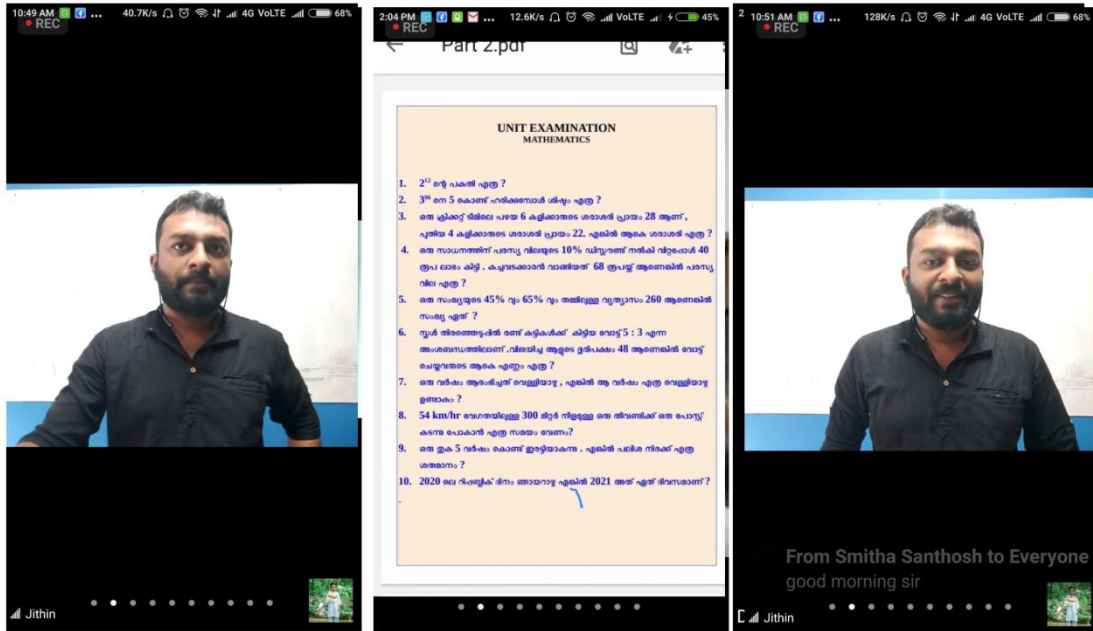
10:49 AM 40.7K/s 4G VoLTE 68%
REC

Jithin

2:04 PM 12.6K/s VoLTE 45%
REC
Part 2.pdf

UNIT EXAMINATION
MATHEMATICS

1. $2^{12}$ ന്റെ പകുതി എത്ര ?
2. $3^{98}$ നെ 5 കൊണ്ട് ഹരിക്കുമ്പോൾ ശിഷ്ടം എത്ര ?
3. ഒരു ക്രിക്കറ്റ് ടീമിലെ പഴയ 6 കളിക്കാരുടെ ശരാശരി പ്രായം 28 ആണ്, പുതിയ 4 കളിക്കാരുടെ ശരാശരി പ്രായം 22. എങ്കിൽ ആകെ ശരാശരി എത്ര ?
4. ഒരു സാധനത്തിന് പരസ്യ വിലയുടെ 10% ഡിസ്കൗണ്ട് നൽകി വിറ്റപ്പോൾ 40 രൂപ ലാഭം കിട്ടി . കച്ചവടക്കാരൻ വാങ്ങിയത് 68 രൂപയ്ക്ക് ആണെങ്കിൽ പരസ്യ വില എത്ര ?
5. ഒരു സംഖ്യയുടെ 45% വും 65% വും തമ്മിലുള്ള വ്യത്യാസം 260 ആണെങ്കിൽ സംഖ്യ ഏത് ?
6. സ്കൂൾ തിരഞ്ഞെടുപ്പിൽ രണ്ട് കക്ഷികൾക്ക് കിട്ടിയ വോട്ട് 5 : 3 എന്ന അംശബന്ധത്തിലാണ് .വിജയിച്ച ആളുടെ ഭൂരിപക്ഷം 48 ആണെങ്കിൽ വോട്ട് ചെയ്യവരുടെ ആകെ എണ്ണം എത്ര ?
7. ഒരു വർഷം ആരംഭിച്ചത് വെള്ളിയാഴ്ച , എങ്കിൽ ആ വർഷം എത്ര വെള്ളിയാഴ്ച ഉണ്ടാകും ?
8. 54 km/hr വേഗതയിലുള്ള 300 മീറ്റർ നീളമുള്ള ഒരു തീവണ്ടിക്ക് ഒരു പോസ്റ്റ് കടന്നു പോകാൻ എത്ര സമയം വേണം?
9. ഒരു തുക 5 വർഷം കൊണ്ട് ഇരട്ടിയാകുന്നു . എങ്കിൽ പലിശ നിരക്ക് എത്ര ശതമാനം ?
10. 2020 ലെ റിപ്പബ്ലിക് ദിനം ഞായറാഴ്ച എങ്കിൽ 2021 അത് ഏത് ദിവസമാണ് ?

10:51 AM 128K/s 4G VoLTE 68%
REC
From Smitha Santhosh to Everyone
good morning sir
Jithin